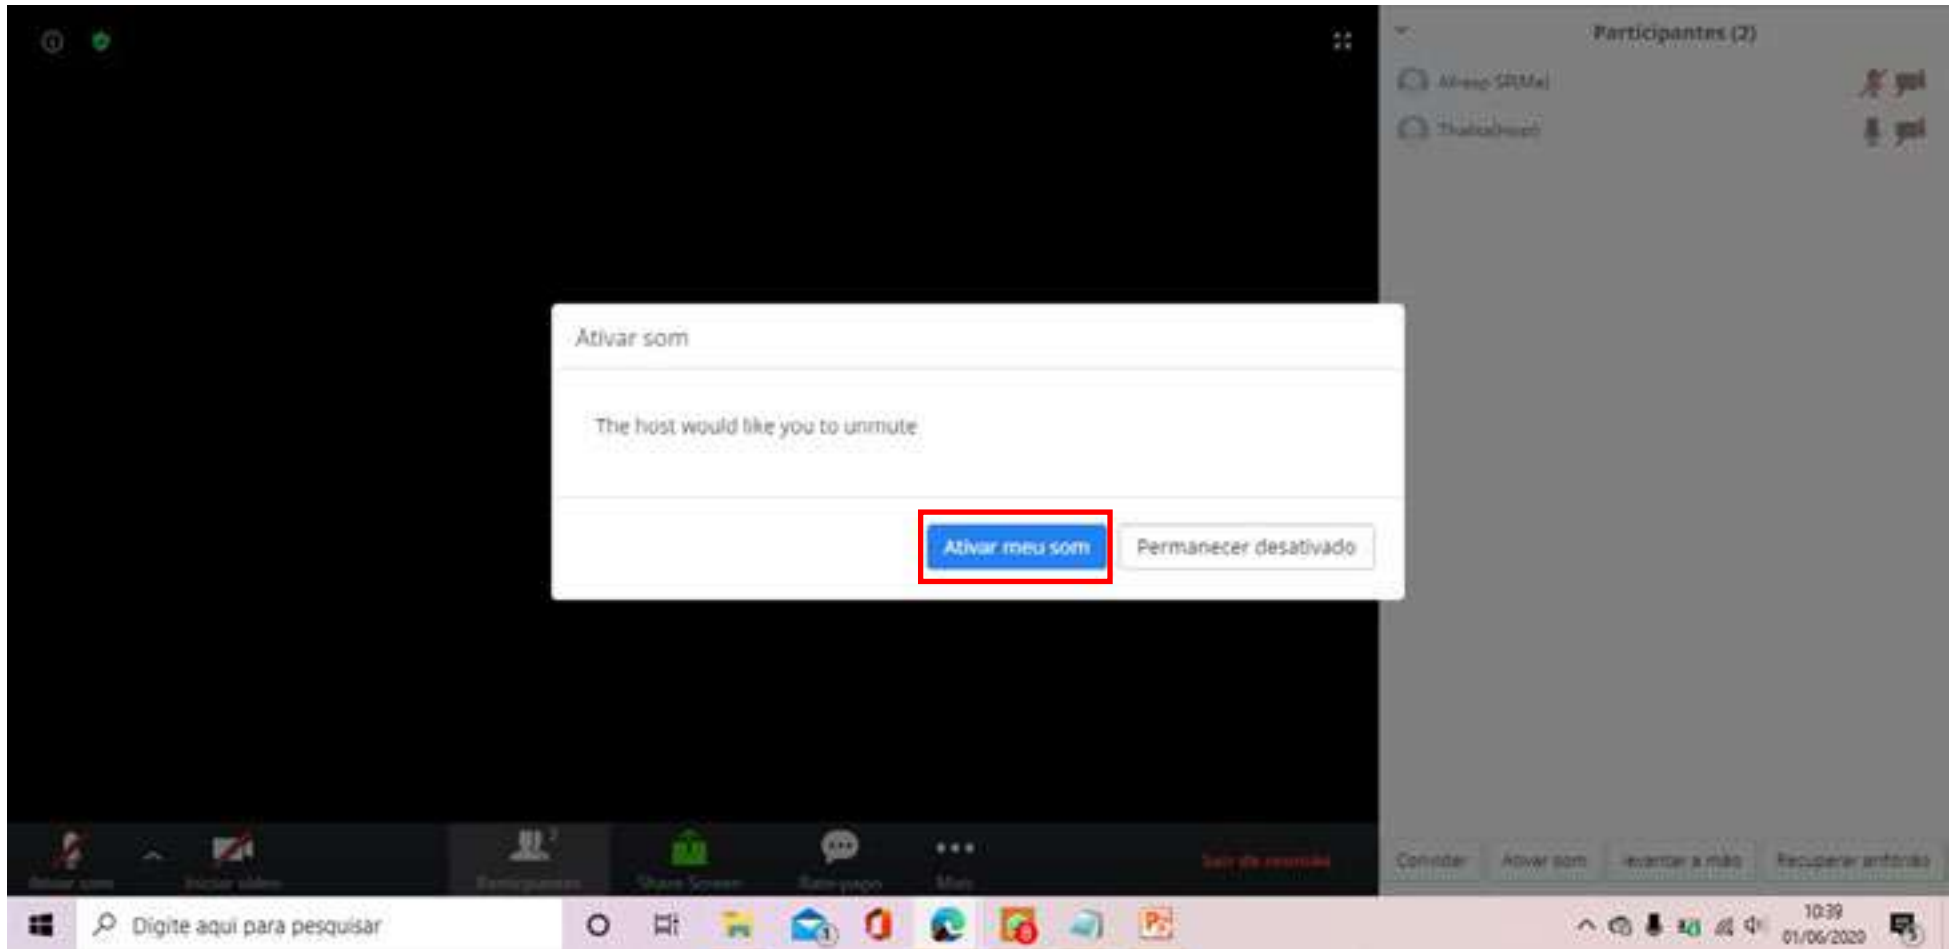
Participantes (2)

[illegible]

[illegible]

Ativar som

The host would like you to unmute

Ativar meu som

Permanecer desativado

Ativar som

Iniciar vídeo

Participantes 2

Share Screen

Bate-papo

Mais

Sair da reunião

Convidar

Ativar som

Levantar a mão

Recuperar anfitrião

Digite aqui para pesquisar

10:39
01/06/2020